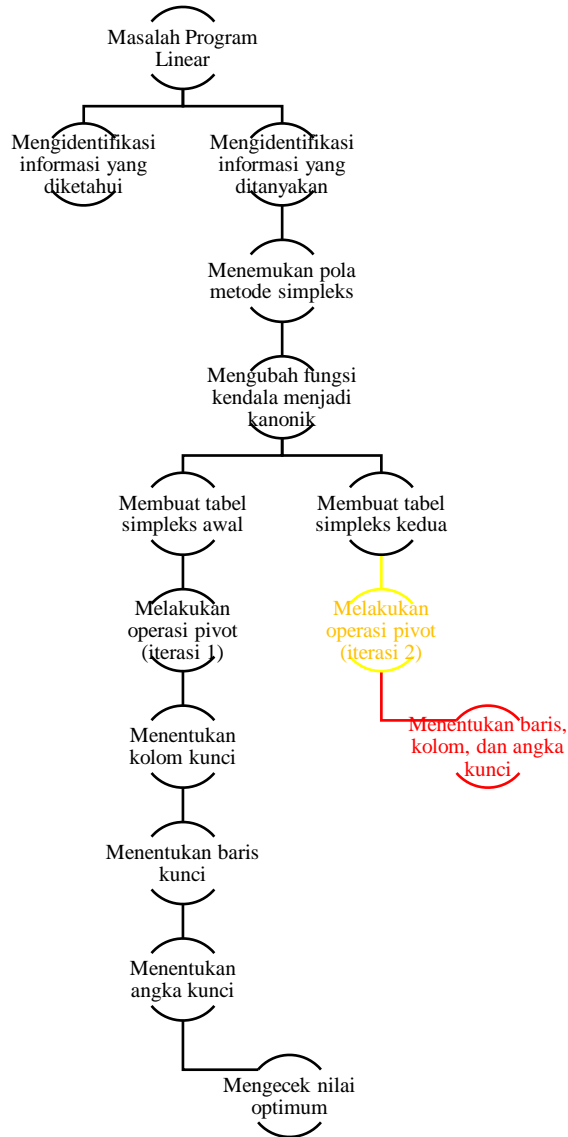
Masalah Program Linear

Mengidentifikasi informasi yang diketahui

Mengidentifikasi informasi yang ditanyakan

Menemukan pola metode simpleks

Mengubah fungsi kendala menjadi kanonik

Membuat tabel simpleks awal

Membuat tabel simpleks kedua

Melakukan operasi pivot (iterasi 1)

Melakukan operasi pivot (iterasi 2)

Menentukan baris, kolom, dan angka kunci

Menentukan kolom kunci

Menentukan baris kunci

Menentukan angka kunci

Mengecek nilai optimum